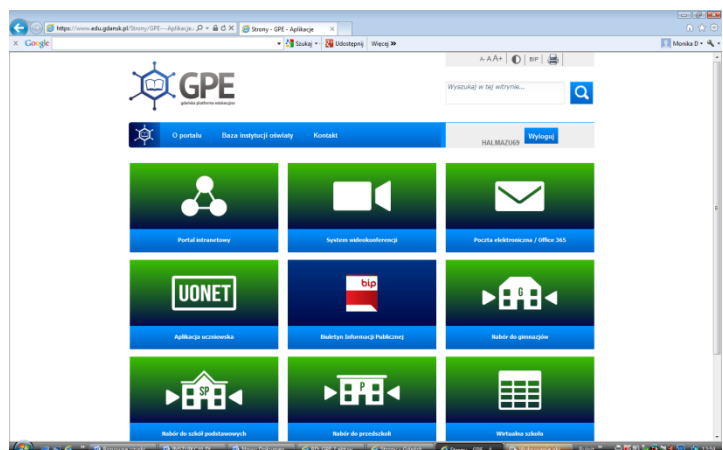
https://www.edu.gdansk.pl/Strony/GPE---Aplikacje... Strony - GPE - Aplikacje ×

× Google Szukaj Udostępnij Więcej » Monika D

GPE
gdańska platforma edukacyjna

A-AA+ BIP

Wyszukaj w tej witrynie...

O portalu Baza instytucji oświaty Kontakt

HALMAZU69 Wyloguj

Portal intranetowy

System wideokonferencji

Poczta elektroniczna / Office 365

UONET

Aplikacja uczniowska

bip

Biuletyn Informacji Publicznej

G

Nabór do gimnazjów

SP

Nabór do szkół podstawowych

P

Nabór do przedszkoli

Wirtualna szkoła